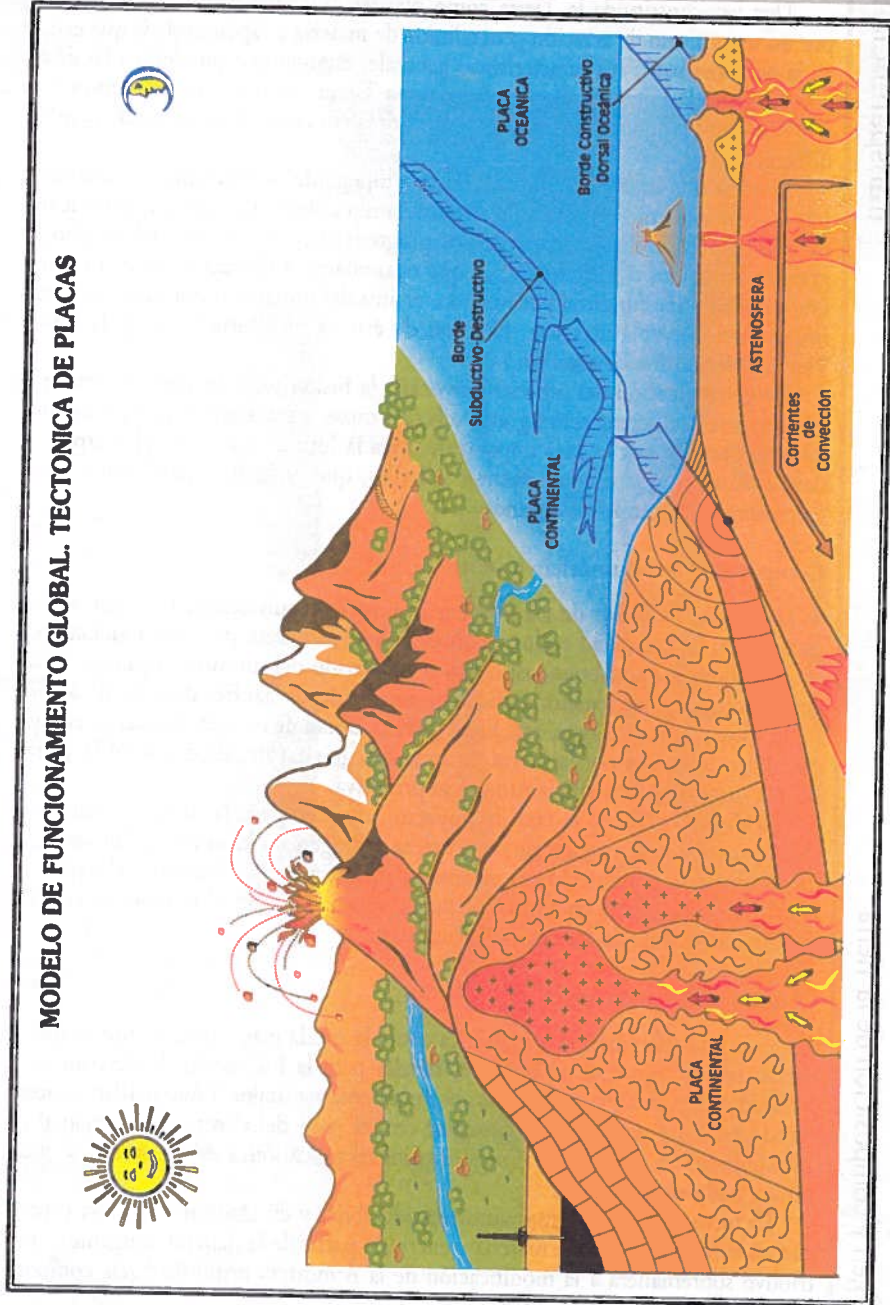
MODELO DE FUNCIONAMIENTO GLOBAL. TECTONICA DE PLACAS

PLACA OCEANICA

Borde Constructivo Dorsal Oceánica

Borde Subductivo-Destructivo

PLACA CONTINENTAL

ASTENOSFERA

Corrientes de Convección

PLACA CONTINENTAL